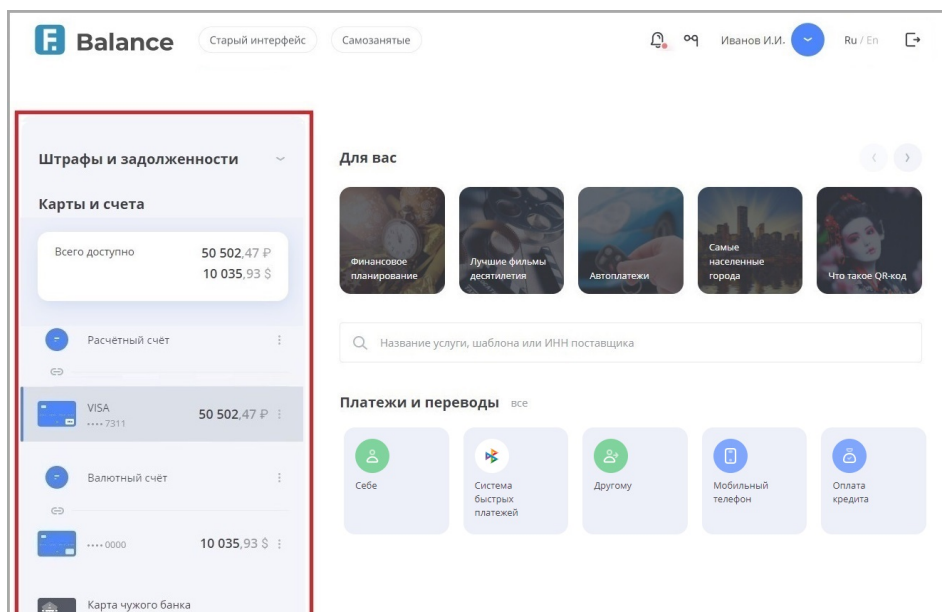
Balance
Старый интерфейс
Самозанятые
Иванов И.И.
Ru / En

Штрафы и задолженности
Карты и счета
Всего доступно
50 502,47 ₽
10 035,93 $
Расчётный счёт
VISA
•••• 7311
50 502,47 ₽
Валютный счёт
•••• 0000
10 035,93 $
Карта чужого банка

Для вас
Финансовое планирование
Лучшие фильмы десятилетия
Автоплатежи
Самые населенные города
Что такое QR-код

Название услуги, шаблона или ИНН поставщика

Платежи и переводы все
Себе
Система быстрых платежей
Другому
Мобильный телефон
Оплата кредита